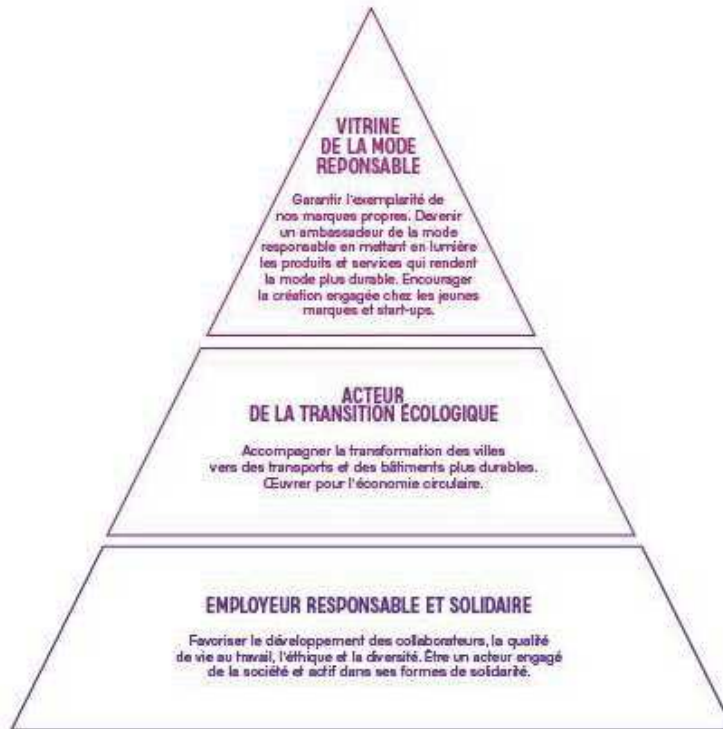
VITRINE
DE LA MODE
REPONSABLE

Garantir l'exemplarité de nos marques propres. Devenir un ambassadeur de la mode responsable en mettant en lumière les produits et services qui rendent la mode plus durable. Encourager la création engagée chez les jeunes marques et start-ups.

ACTEUR
DE LA TRANSITION ÉCOLOGIQUE

Accompagner la transformation des villes vers des transports et des bâtiments plus durables. Œuvrer pour l'économie circulaire.

EMPLOYEUR RESPONSABLE ET SOLIDAIRE

Favoriser le développement des collaborateurs, la qualité de vie au travail, l'éthique et la diversité. Être un acteur engagé de la société et actif dans ses formes de solidarité.